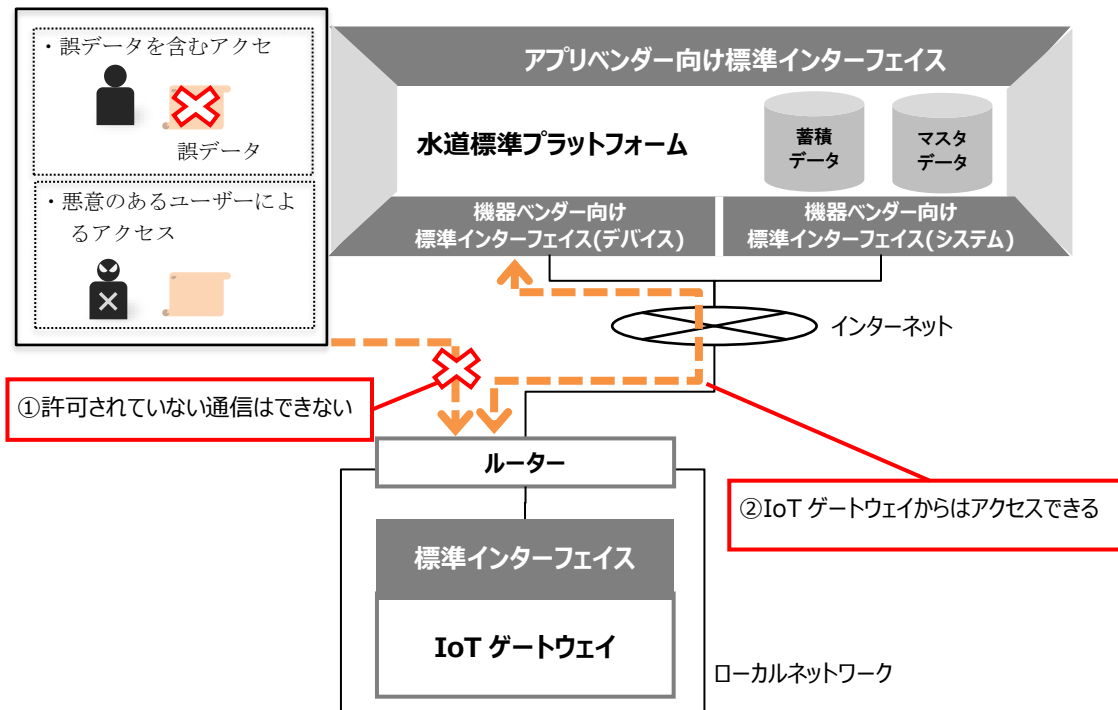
・誤データを含むアクセ

誤データ

・悪意のあるユーザーによるアクセス

アプリベンダー向け標準インターフェイス

水道標準プラットフォーム

蓄積データ

マスタデータ

機器ベンダー向け標準インターフェイス(デバイス)

機器ベンダー向け標準インターフェイス(システム)

インターネット

①許可されていない通信はできない

ルーター

②IoT ゲートウェイからはアクセスできる

標準インターフェイス

IoT ゲートウェイ

ローカルネットワーク